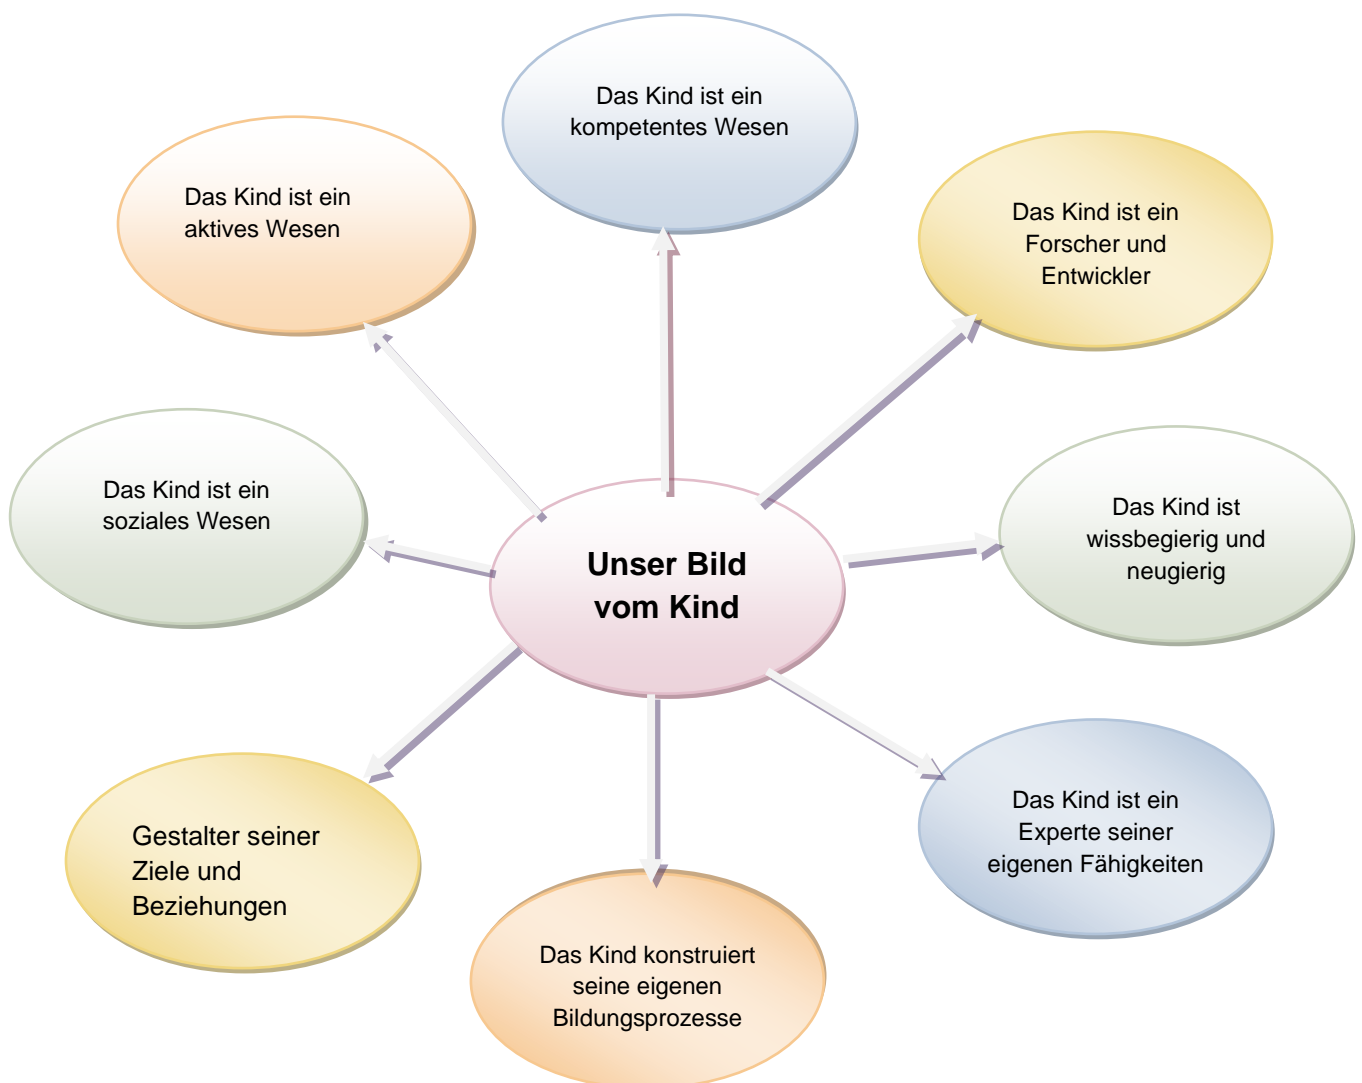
Das Kind ist ein kompetentes Wesen

Das Kind ist ein aktives Wesen

Das Kind ist ein Forscher und Entwickler

Das Kind ist ein soziales Wesen

Unser Bild vom Kind

Das Kind ist wissbegierig und neugierig

Gestalter seiner Ziele und Beziehungen

Das Kind ist ein Experte seiner eigenen Fähigkeiten

Das Kind konstruiert seine eigenen Bildungsprozesse